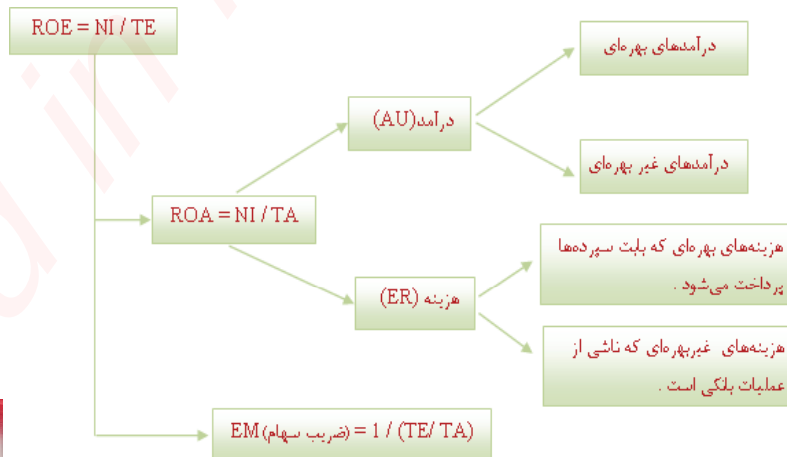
ROE = NI / TE

ROA = NI / TA

درآمد(AU)

درآمدهای بهره‌ای

درآمدهای غیر بهره‌ای

هزینه (ER)

هزینه‌های بهره‌ای که بابت سپرده‌ها پرداخت می‌شود .

هزینه‌های غیربهره‌ای که ناشی از عملیات بانکی است .

EM (ضریب سهام) = 1 / (TE/ TA)